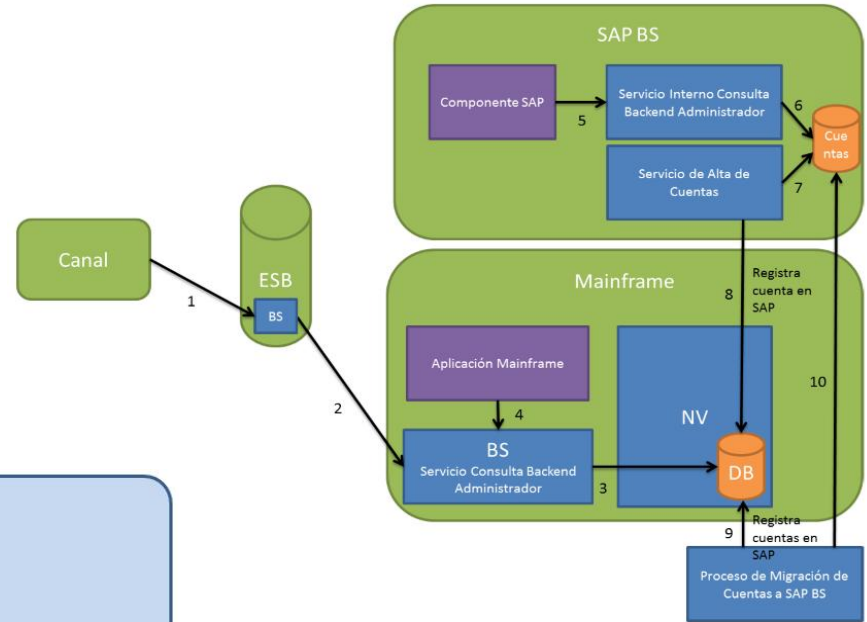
SAP BS

Componente SAP

5

Servicio Interno Consulta Backend Administrador

6

Cuentas

Servicio de Alta de Cuentas

7

Canal

1

ESB

BS

Mainframe

8

Registra cuenta en SAP

Aplicación Mainframe

4

NV

10

2

BS

Servicio Consulta Backend Administrador

3

DB

9

Registra cuentas en SAP

Proceso de Migración de Cuentas a SAP BS